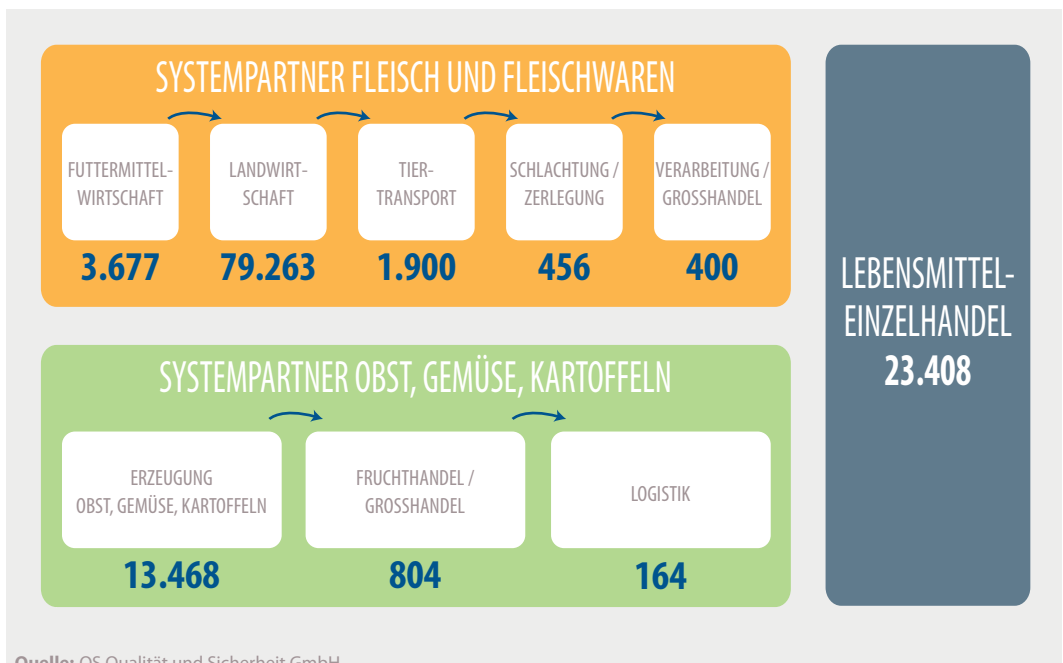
SYSTEMPARTNER FLEISCH UND FLEISCHWAREN

FUTTERMITTEL-WIRTSCHAFT
3.677

LANDWIRT-SCHAFT
79.263

TIER-TRANSPORT
1.900

SCHLACHTUNG / ZERLEGUNG
456

VERARBEITUNG / GROSSHANDEL
400

SYSTEMPARTNER OBST, GEMÜSE, KARTOFFELN

ERZEUGUNG OBST, GEMÜSE, KARTOFFELN
13.468

FRUCHTHANDEL / GROSSHANDEL
804

LOGISTIK
164

LEBENSMITTEL-EINZELHANDEL
23.408

Quelle: QS Qualität und Sicherheit GmbH